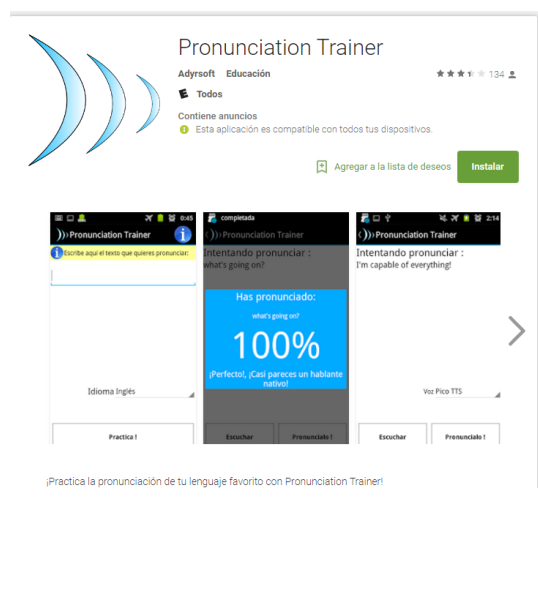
Pronunciation Trainer

Adyrsoft Educación

134

E Todos

Contiene anuncios

Esta aplicación es compatible con todos tus dispositivos.

Agregar a la lista de deseos

Instalar

0:45

Pronunciation Trainer

Escribe aquí el texto que quieres pronunciar:

Idioma Inglés

Practica !

completada

Pronunciation Trainer

Intentando pronunciar :

what's going on?

Has pronunciado:

what's going on?

100%

¡Perfecto!, ¡Casi pareces un hablante nativo!

Escuchar

Pronunciale !

2:14

Pronunciation Trainer

Intentando pronunciar :

I'm capable of everything!

Voz Pico TTS

Escuchar

Pronunciale !

¡Practica la pronunciación de tu lenguaje favorito con Pronunciation Trainer!